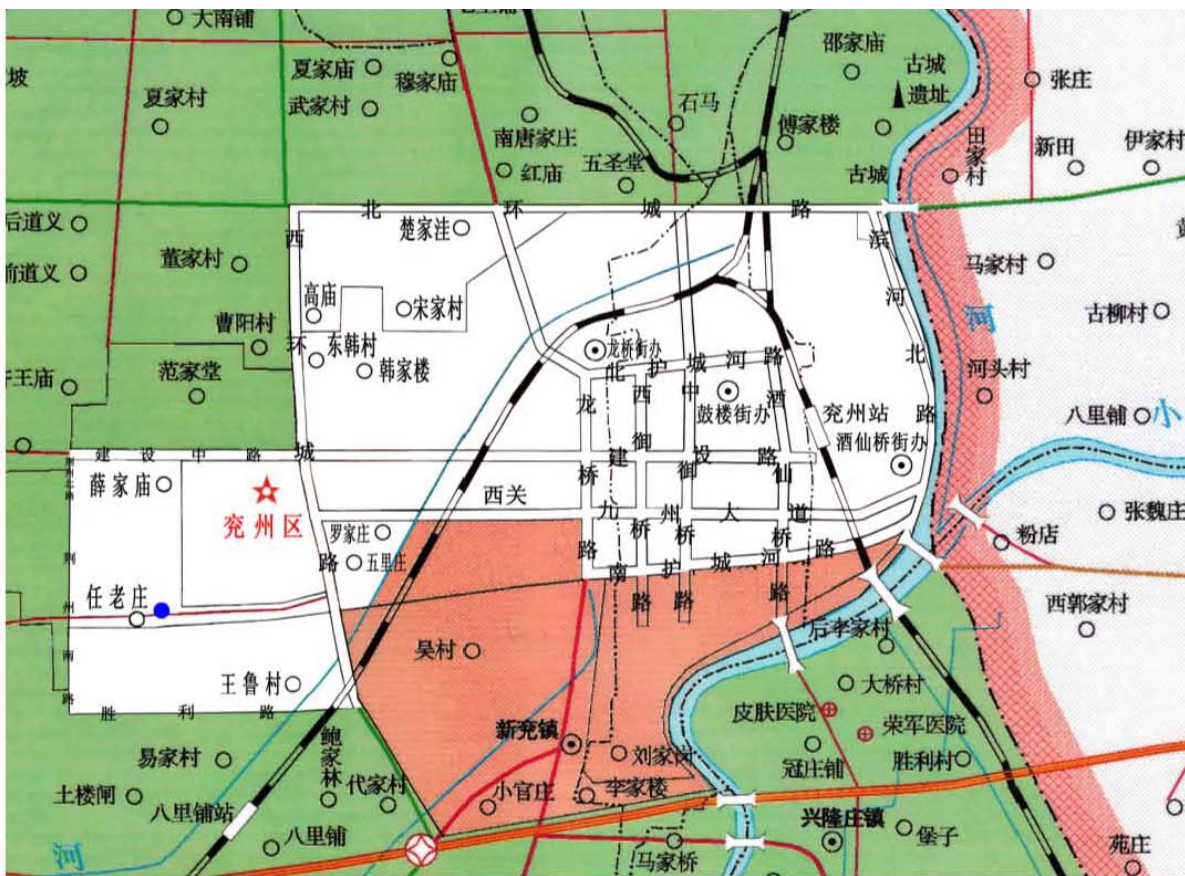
大南铺
坡
夏家庙
穆家庙
夏家村
武家村
石马
邵家庙
古城
遗址
张庄
南唐家庄
傅家楼
红庙
五圣堂
古城
田家村
新田
伊家村
北环城路
后道义
楚家洼
西
滨
董家村
前道义
马家村
高庙
宋家村
河
古柳村
曹阳村
东韩村
环
河
龙桥街办
北
王庙
范家堂
韩家楼
北护城河路
河头村
西
中
鼓楼街办
兖州站
路
龙
御
八里铺
小
酒仙桥街办
建设中路
城
建
设
御
路
仙
桥
薛家庙
西关
兖州区
九州大道
张魏庄
罗家庄
桥
桥
路
桥
河
路
粉店
五里庄
路
南
护
城
任老庄
路
路
路
西郭家村
后李家村
吴村
王鲁村
大桥村
胜利路
皮肤医院
荣军医院
新兖镇
鲍家林
易家村
刘家闸
冠庄铺
胜利村
代家村
土楼闸
小官庄
李家楼
八里铺站
兴隆庄镇
堡子
八里铺
河
马家桥
苑庄